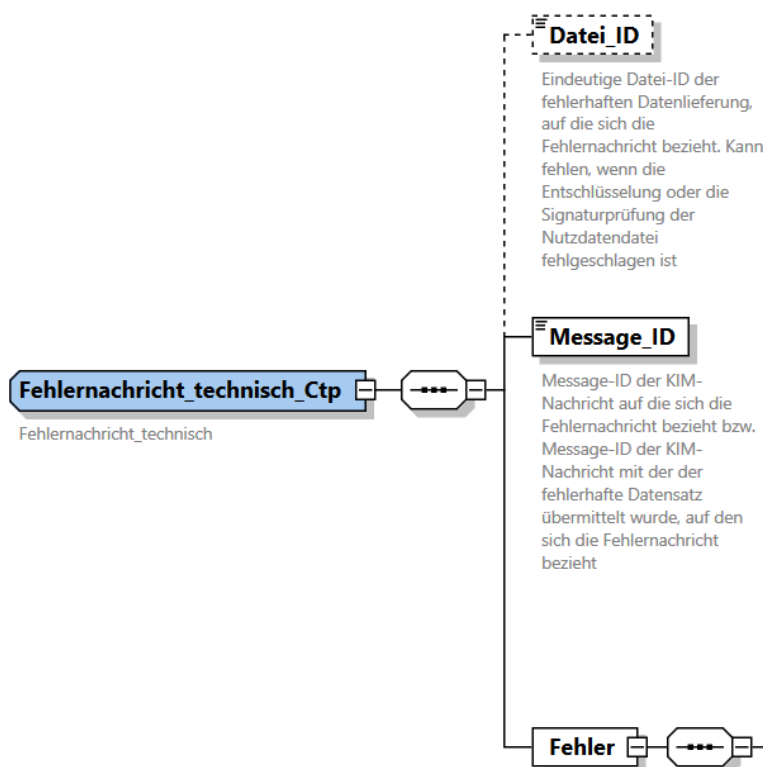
Datei_ID

Eindeutige Datei-ID der fehlerhaften Datenlieferung, auf die sich die Fehlernachricht bezieht. Kann fehlen, wenn die Entschlüsselung oder die Signaturprüfung der Nutzdatendatei fehlgeschlagen ist

Fehlernachricht_technisch_Ctp

Fehlernachricht_technisch

Message_ID

Message-ID der KIM-Nachricht auf die sich die Fehlernachricht bezieht bzw. Message-ID der KIM-Nachricht mit der der fehlerhafte Datensatz übermittelt wurde, auf den sich die Fehlernachricht bezieht

Fehler